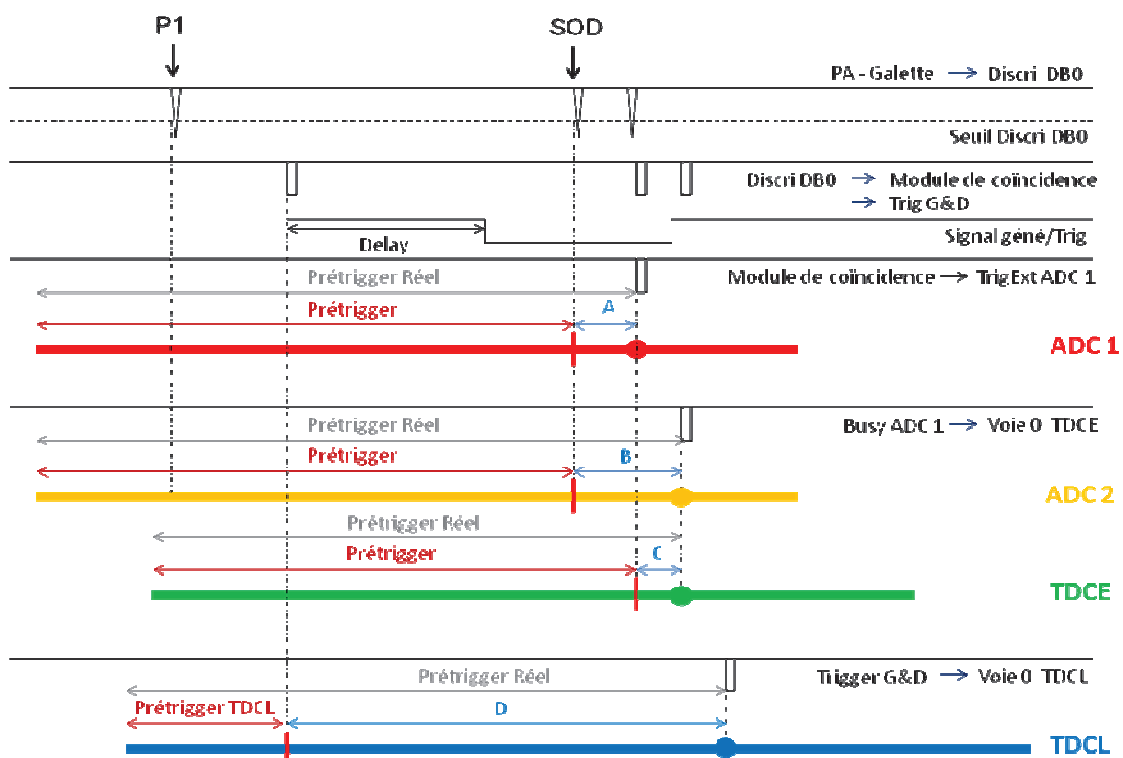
P1

SOD

PA - Galette → Discri DB0

Seuil Discri DB0

Discri DB0 → Module de coïncidence
→ Trig G&D

Delay

Signal géné/Trig

Prétrigger Réel

Module de coïncidence → TrigExt ADC 1

Prétrigger

A

ADC 1

Prétrigger Réel

Busy ADC 1 → Voie 0 TDCE

Prétrigger

B

ADC 2

Prétrigger Réel

Prétrigger

C

TDCE

Prétrigger Réel

Trigger G&D → Voie 0 TDCL

Prétrigger TDCL

D

TDCL